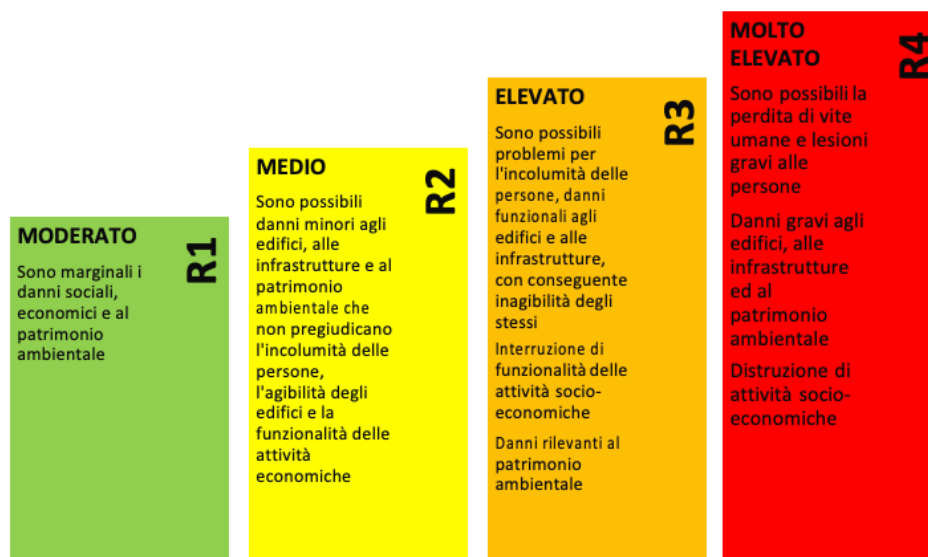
MODERATO

R1

Sono marginali i danni sociali, economici e al patrimonio ambientale

MEDIO

R2

Sono possibili danni minori agli edifici, alle infrastrutture e al patrimonio ambientale che non pregiudicano l'incolumità delle persone, l'agibilità degli edifici e la funzionalità delle attività economiche

ELEVATO

R3

Sono possibili problemi per l'incolumità delle persone, danni funzionali agli edifici e alle infrastrutture, con conseguente inagibilità degli stessi

Interruzione di funzionalità delle attività socio-economiche

Danni rilevanti al patrimonio ambientale

MOLTO ELEVATO

R4

Sono possibili la perdita di vite umane e lesioni gravi alle persone

Danni gravi agli edifici, alle infrastrutture ed al patrimonio ambientale

Distruzione di attività socio-economiche